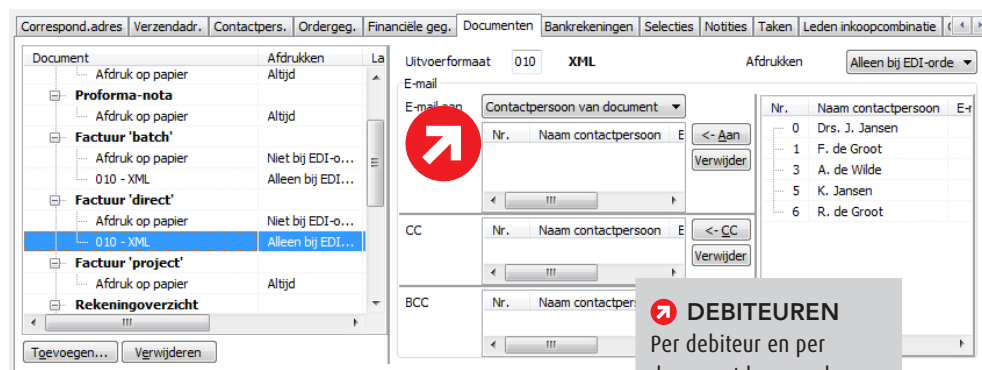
Correspond.adres | Verzendadr. | Contactpers. | Ordergeg. | Financiële geg. | Documenten | Bankrekeningen | Selecties | Notities | Taken | Leden inkoopcombinatie

| Document | Afdrukken | La |
|---|---|---|
| Afdruk op papier | Altijd | |
| Proforma-nota | | |
| Afdruk op papier | Altijd | |
| Factuur 'batch' | | |
| Afdruk op papier | Niet bij EDI-o... | |
| 010 - XML | Alleen bij EDI... | |
| Factuur 'direct' | | |
| Afdruk op papier | Niet bij EDI-o... | |
| 010 - XML | Alleen bij EDI... | |
| Factuur 'project' | | |
| Afdruk op papier | Altijd | |
| Rekeningoverzicht | | |

Toevoegen... Verwijderen

Uitvoerformaat 010 XML Afdrukken Alleen bij EDI-orde

E-mail

E-mail aan Contactpersoon van document

| Nr. | Naam contactpersoon | E |
|---|---|---|

<- Aan
Verwijder

CC

| Nr. | Naam contactpersoon | E |
|---|---|---|

<- CC
Verwijder

BCC

| Nr. | Naam contactpers |
|---|---|

| Nr. | Naam contactpersoon | E-r |
|---|---|---|
| 0 | Drs. J. Jansen | |
| 1 | F. de Groot | |
| 3 | A. de Wilde | |
| 5 | K. Jansen | |
| 6 | R. de Groot | |

DEBITEUREN
Per debiteur en per
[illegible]